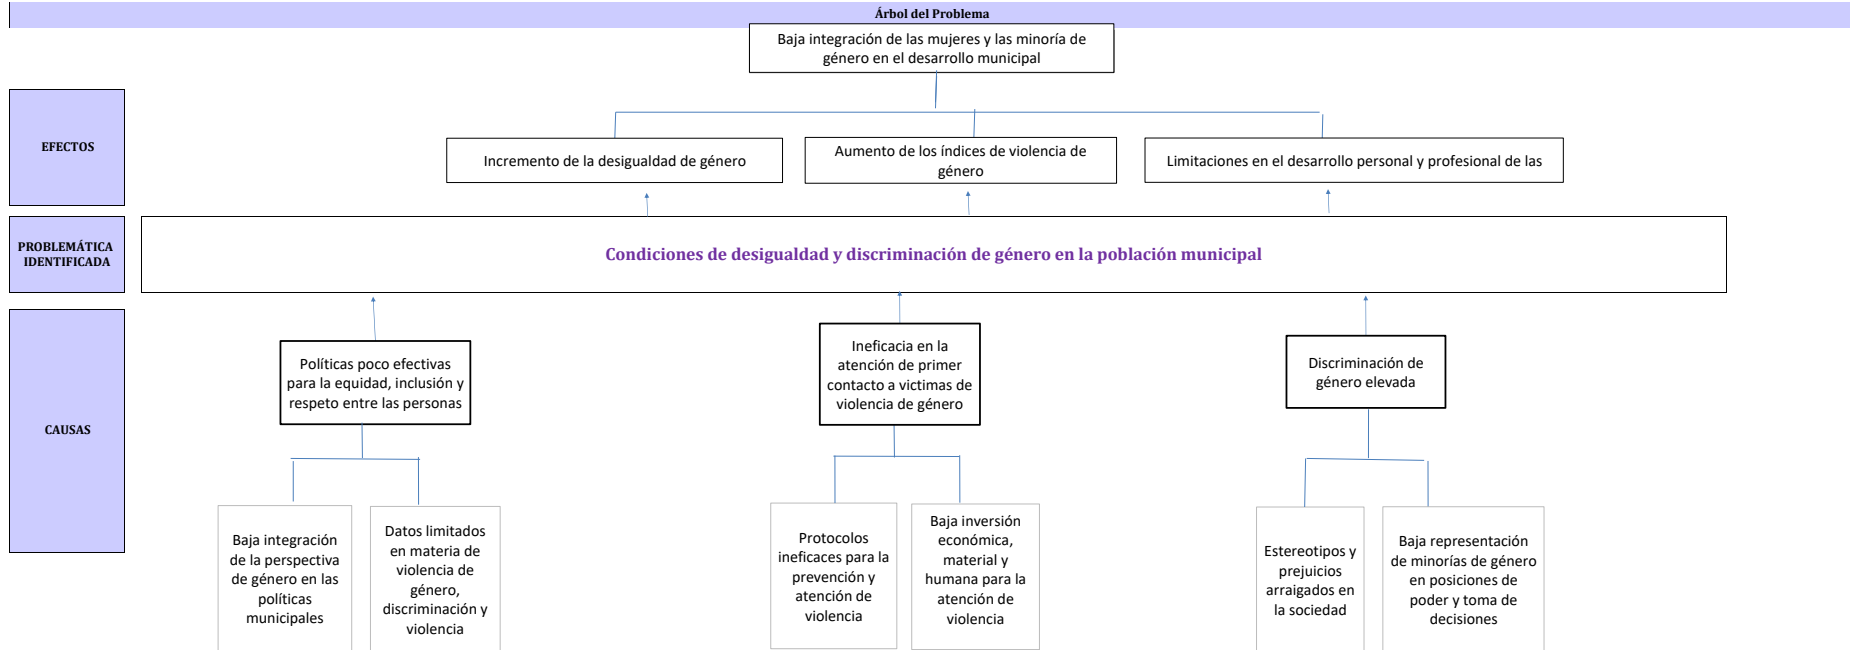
Árbol del Problema

Baja integración de las mujeres y las minoría de género en el desarrollo municipal

EFECTOS

Incremento de la desigualdad de género

Aumento de los índices de violencia de género

Limitaciones en el desarrollo personal y profesional de las

PROBLEMÁTICA IDENTIFICADA

Condiciones de desigualdad y discriminación de género en la población municipal

CAUSAS

Políticas poco efectivas para la equidad, inclusión y respeto entre las personas

Ineficacia en la atención de primer contacto a victimas de violencia de género

Discriminación de género elevada

Baja integración de la perspectiva de género en las políticas municipales

Datos limitados en materia de violencia de género, discriminación y violencia

Protocolos ineficaces para la prevención y atención de violencia

Baja inversión económica, material y humana para la atención de violencia

Estereotipos y prejuicios arraigados en la sociedad

Baja representación de minorías de género en posiciones de poder y toma de decisiones